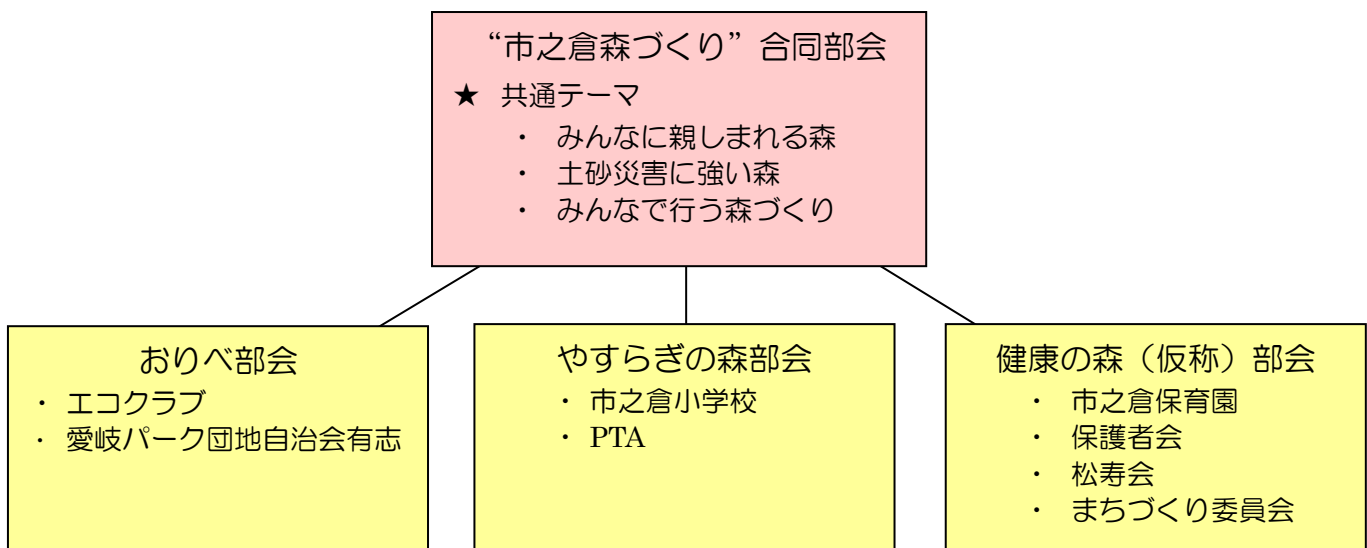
“市之倉森づくり”合同部会

★ 共通テーマ

・ みんなに親しまれる森
・ 土砂災害に強い森
・ みんなで行う森づくり

おりべ部会

・ エコクラブ
・ 愛岐パーク団地自治会有志

やすらぎの森部会

・ 市之倉小学校
・ PTA

健康の森（仮称）部会

・ 市之倉保育園
・ 保護者会
・ 松寿会
・ まちづくり委員会